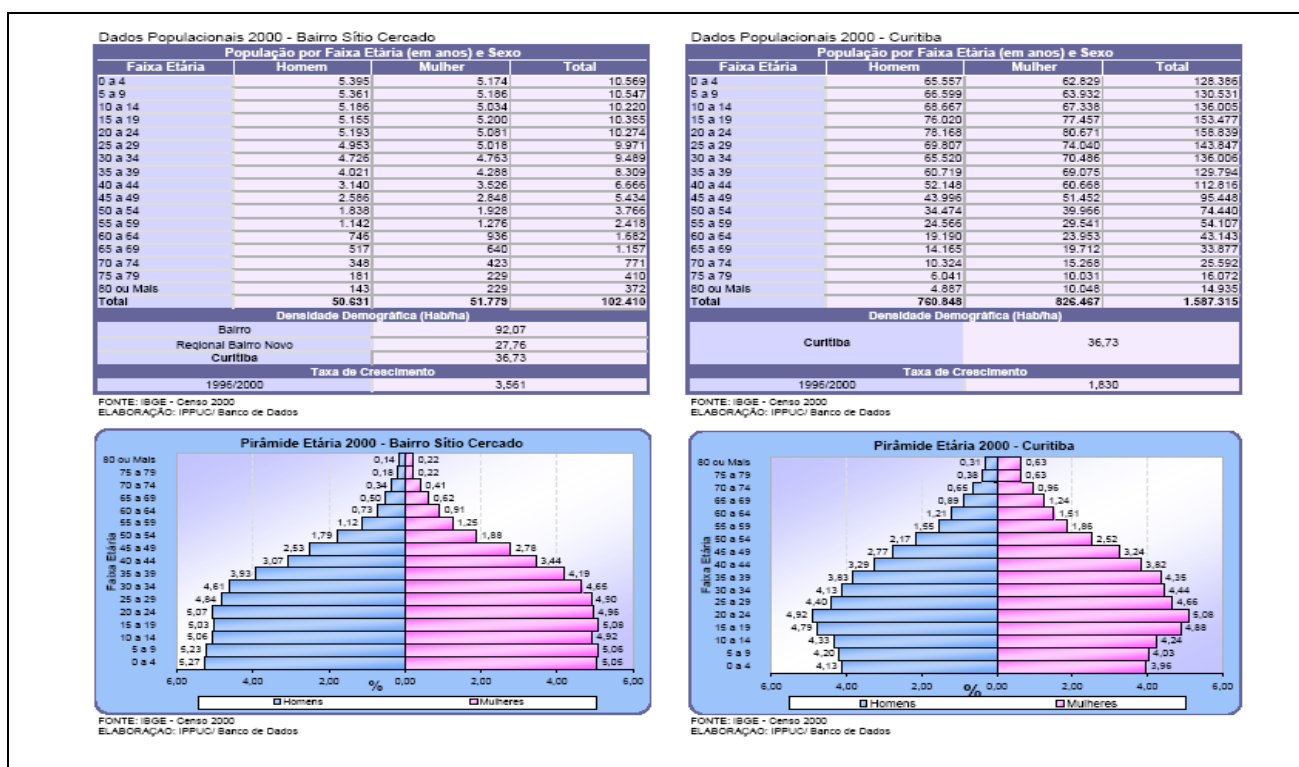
Dados Populacionais 2000 - Bairro Sítio Cercado

População por Faixa Etária (em anos) e Sexo

| Faixa Etária | Homem | Mulher | Total |
|---|---|---|---|
| 0 a 4 | 5.395 | 5.174 | 10.569 |
| 5 a 9 | 5.361 | 5.186 | 10.547 |
| 10 a 14 | 5.186 | 5.034 | 10.220 |
| 15 a 19 | 5.155 | 5.200 | 10.355 |
| 20 a 24 | 5.193 | 5.081 | 10.274 |
| 25 a 29 | 4.953 | 5.018 | 9.971 |
| 30 a 34 | 4.726 | 4.763 | 9.489 |
| 35 a 39 | 4.021 | 4.288 | 8.309 |
| 40 a 44 | 3.140 | 3.526 | 6.666 |
| 45 a 49 | 2.586 | 2.848 | 5.434 |
| 50 a 54 | 1.838 | 1.928 | 3.766 |
| 55 a 59 | 1.142 | 1.276 | 2.418 |
| 60 a 64 | 746 | 936 | 1.682 |
| 65 a 69 | 517 | 640 | 1.157 |
| 70 a 74 | 348 | 423 | 771 |
| 75 a 79 | 181 | 229 | 410 |
| 80 ou Mais | 143 | 229 | 372 |
| Total | 50.631 | 51.779 | 102.410 |

Densidade Demográfica (Hab/ha)

| Bairro | 92,07 |
|---|---|
| Regional Bairro Novo | 27,76 |
| Curitiba | 36,73 |

Taxa de Crescimento

| 1996/2000 | 3,561 |
|---|---|

FONTE: IBGE - Censo 2000
ELABORAÇÃO: IPPUC/ Banco de Dados

Dados Populacionais 2000 - Curitiba

População por Faixa Etária (em anos) e Sexo

| Faixa Etária | Homem | Mulher | Total |
|---|---|---|---|
| 0 a 4 | 65.557 | 62.829 | 128.386 |
| 5 a 9 | 66.599 | 63.932 | 130.531 |
| 10 a 14 | 68.667 | 67.338 | 136.005 |
| 15 a 19 | 76.020 | 77.457 | 153.477 |
| 20 a 24 | 78.168 | 80.671 | 158.839 |
| 25 a 29 | 69.807 | 74.040 | 143.847 |
| 30 a 34 | 65.520 | 70.486 | 136.006 |
| 35 a 39 | 60.719 | 69.075 | 129.794 |
| 40 a 44 | 52.148 | 60.668 | 112.816 |
| 45 a 49 | 43.996 | 51.452 | 95.448 |
| 50 a 54 | 34.474 | 39.966 | 74.440 |
| 55 a 59 | 24.566 | 29.541 | 54.107 |
| 60 a 64 | 19.190 | 23.953 | 43.143 |
| 65 a 69 | 14.165 | 19.712 | 33.877 |
| 70 a 74 | 10.324 | 15.268 | 25.592 |
| 75 a 79 | 6.041 | 10.031 | 16.072 |
| 80 ou Mais | 4.887 | 10.048 | 14.935 |
| Total | 760.848 | 826.467 | 1.587.315 |

Densidade Demográfica (Hab/ha)

| Curitiba | 36,73 |
|---|---|

Taxa de Crescimento

| 1996/2000 | 1,830 |
|---|---|

FONTE: IBGE - Censo 2000
ELABORAÇÃO: IPPUC/ Banco de Dados

Pirâmide Etária 2000 - Bairro Sítio Cercado

Faixa Etária
80 ou Mais 0,14 0,22
75 a 79 0,18 0,22
70 a 74 0,34 0,41
65 a 69 0,50 0,62
60 a 64 0,73 0,91
55 a 59 1,12 1,25
50 a 54 1,79 1,88
45 a 49 2,53 2,78
40 a 44 3,07 3,44
35 a 39 3,93 4,19
30 a 34 4,61 4,65
25 a 29 4,84 4,90
20 a 24 5,07 4,96
15 a 19 5,03 5,08
10 a 14 5,06 4,92
5 a 9 5,23 5,06
0 a 4 5,27 5,05
6,00 4,00 2,00 % 0,00 2,00 4,00 6,00
Homens Mulheres

FONTE: IBGE - Censo 2000
ELABORAÇÃO: IPPUC/ Banco de Dados

Pirâmide Etária 2000 - Curitiba

Faixa Etária
80 ou Mais 0,31 0,63
75 a 79 0,38 0,63
70 a 74 0,65 0,96
65 a 69 0,89 1,24
60 a 64 1,21 1,51
55 a 59 1,55 1,86
50 a 54 2,17 2,52
45 a 49 2,77 3,24
40 a 44 3,29 3,82
35 a 39 3,83 4,35
30 a 34 4,13 4,44
25 a 29 4,40 4,66
20 a 24 4,92 5,08
15 a 19 4,79 4,88
10 a 14 4,33 4,24
5 a 9 4,20 4,03
0 a 4 4,13 3,96
6,00 4,00 2,00 % 0,00 2,00 4,00 6,00
Homens Mulheres

FONTE: IBGE - Censo 2000
ELABORAÇÃO: IPPUC/ Banco de Dados